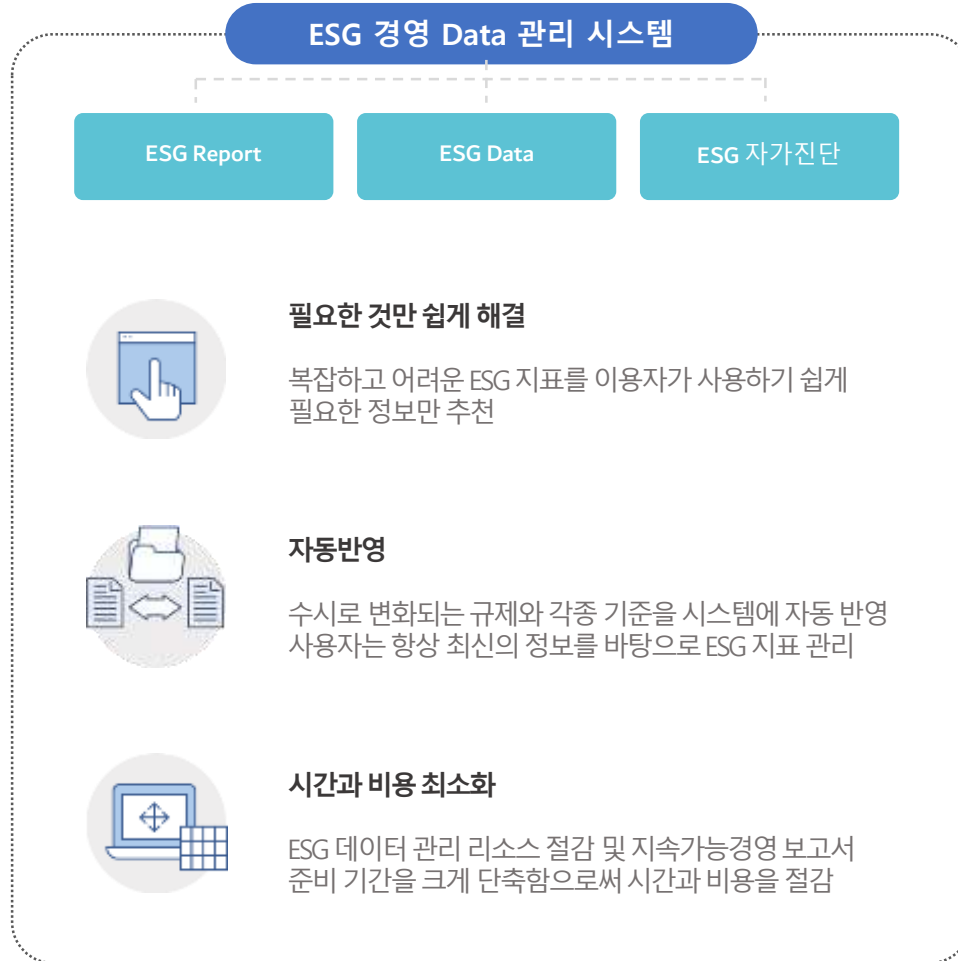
ESG 경영 Data 관리 시스템

ESG Report

ESG Data

ESG 자가진단

필요한 것만 쉽게 해결

복잡하고 어려운 ESG 지표를 이용자가 사용하기 쉽게 필요한 정보만 추천

자동반영

수시로 변화되는 규제와 각종 기준을 시스템에 자동 반영 사용자는 항상 최신의 정보를 바탕으로 ESG 지표 관리

시간과 비용 최소화

ESG 데이터 관리 리소스 절감 및 지속가능경영 보고서 준비 기간을 크게 단축함으로써 시간과 비용을 절감